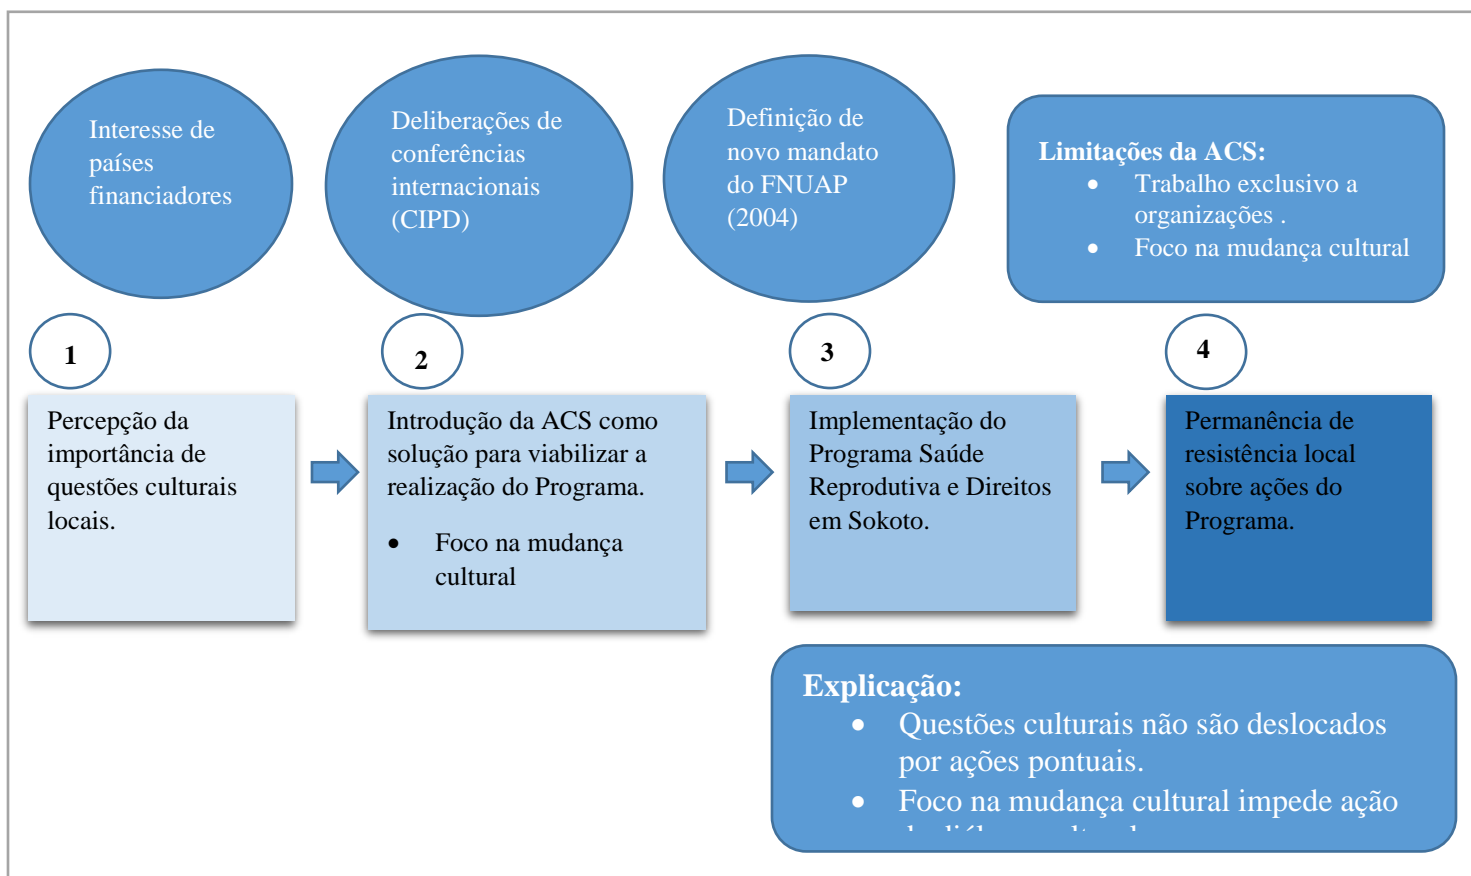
Interesse de países financiadores

Deliberações de conferências internacionais (CIPD)

Definição de novo mandato do FNUAP (2004)

**Limitações da ACS:**
- Trabalho exclusivo a organizações .
- Foco na mudança cultural

1

Percepção da importância de questões culturais locais.

2

Introdução da ACS como solução para viabilizar a realização do Programa.

- Foco na mudança cultural

3

Implementação do Programa Saúde Reprodutiva e Direitos em Sokoto.

4

Permanência de resistência local sobre ações do Programa.

**Explicação:**
- Questões culturais não são deslocados por ações pontuais.
- Foco na mudança cultural impede ação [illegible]